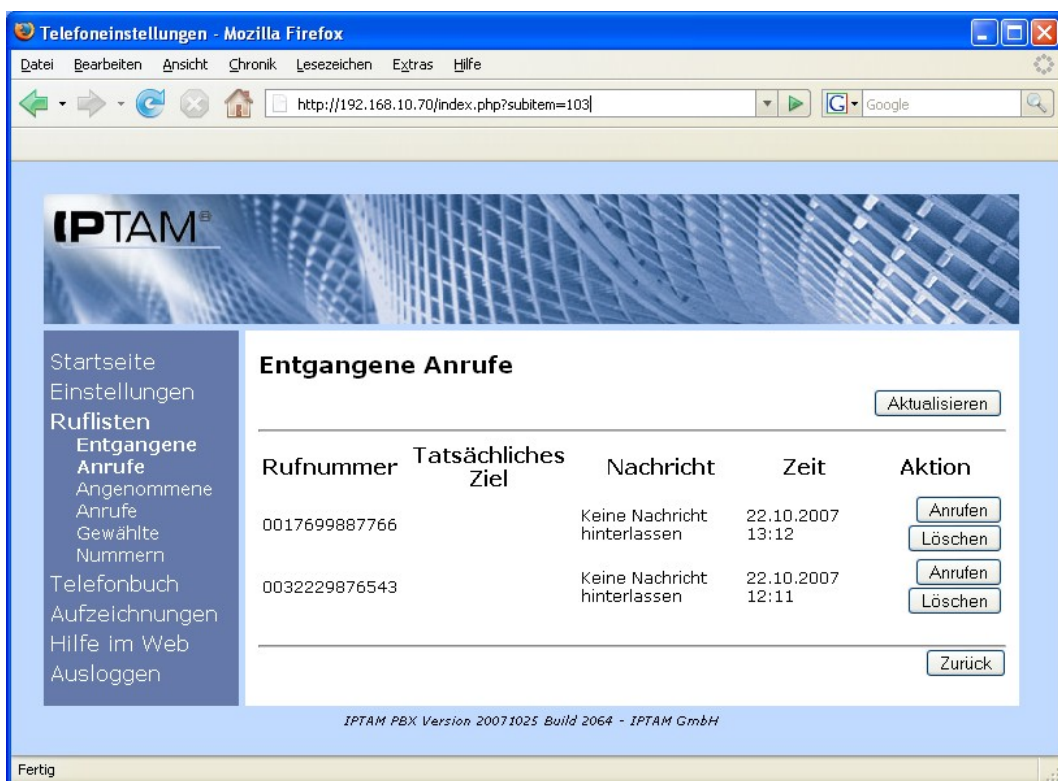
Telefoneinstellungen - Mozilla Firefox

Datei Bearbeiten Ansicht Chronik Lesezeichen Extras Hilfe

http://192.168.10.70/index.php?subitem=103

Google

IPTAM®

Startseite
Einstellungen
Ruflisten
Entgangene Anrufe
Angenommene Anrufe
Gewählte Nummern
Telefonbuch
Aufzeichnungen
Hilfe im Web
Ausloggen

Entgangene Anrufe

Aktualisieren

| Rufnummer | Tatsächliches Ziel | Nachricht | Zeit | Aktion |
|---|---|---|---|---|
| 0017699887766 | | Keine Nachricht hinterlassen | 22.10.2007 13:12 | Anrufen Löschen |
| 0032229876543 | | Keine Nachricht hinterlassen | 22.10.2007 12:11 | Anrufen Löschen |

Zurück

IPTAM PBX Version 20071025 Build 2064 - IPTAM GmbH

Fertig